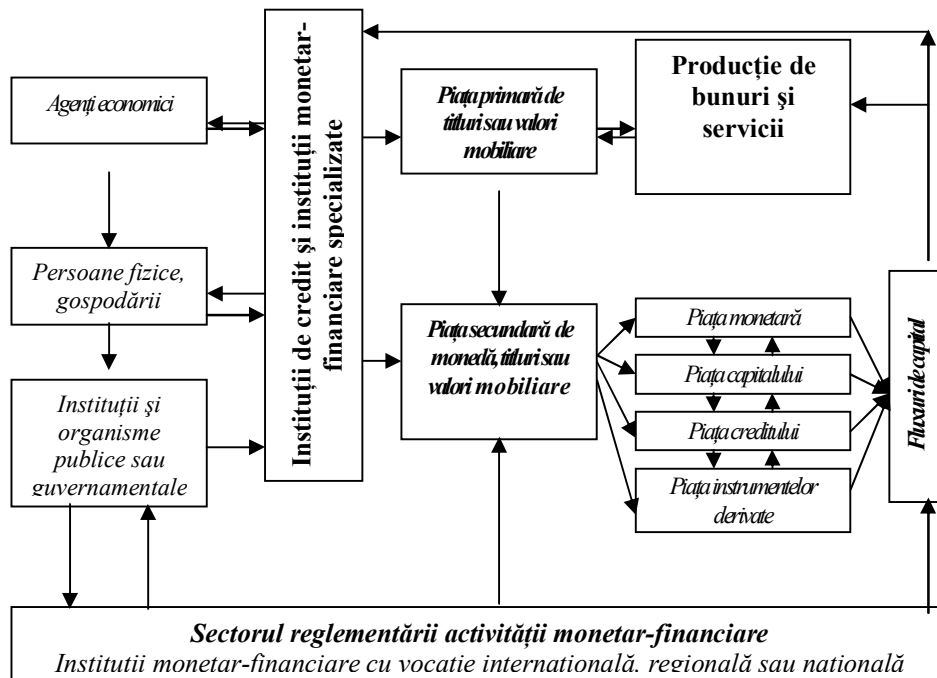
Agenți economici

Persoane fizice, gospodării

Instituții şi organisme publice sau guvernamentale

Instituții de credit şi instituții monetar-financiare specializate

Piața primară de titluri sau valori mobiliare

Producție de bunuri şi servicii

Piața secundară de monedă, titluri sau valori mobiliare

Piața monetară

Piața capitalului

Piața creditului

Piața instrumentelor derivate

Fluxuri de capital

Sectorul reglementării activității monetar-financiare
Instituții monetar-financiare cu vocație internațională, regională sau națională